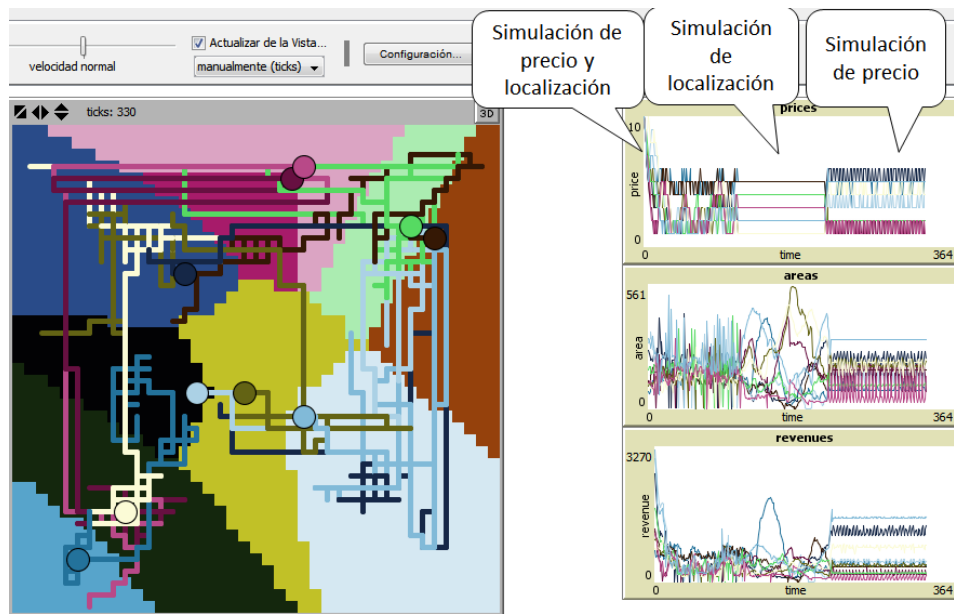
velocidad normal

Actualizar de la Vista...

manualmente (ticks)

Configuración...

ticks: 330

3D

Simulación de precio y localización

Simulación de localización

Simulación de precio

prices

10

price

0

0

time

364

areas

561

area

0

0

time

364

revenues

3270

revenue

0

0

time

364